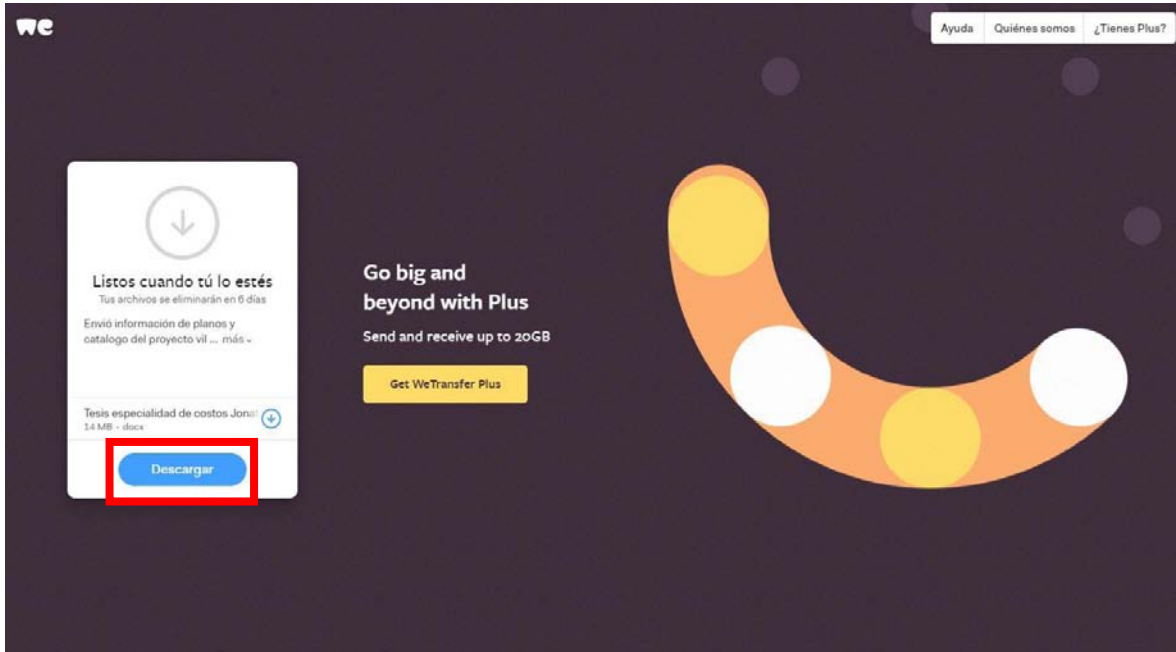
we

Ayuda | Quiénes somos | ¿Tienes Plus?

Listos cuando tú lo estés
Tus archivos se eliminarán en 6 días

Envió información de planos y catalogo del proyecto vil ... más

Tesis especialidad de costos Jonat
14 MB · docx

Descargar

Go big and beyond with Plus

Send and receive up to 20GB

Get WeTransfer Plus